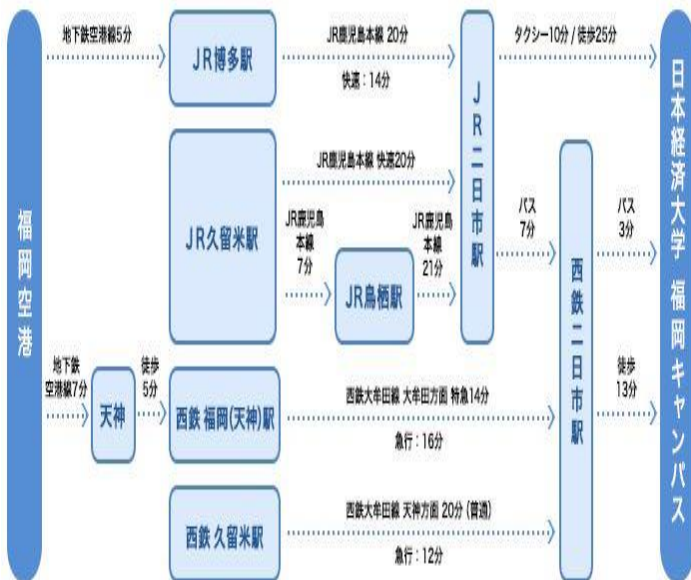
福岡空港

地下鉄空港線5分

JR博多駅

JR鹿児島本線 20分

快速：14分

JR二日市駅

タクシー10分 / 徒歩25分

日本経済大学 福岡キャンパス

JR久留米駅

JR鹿児島本線 快速20分

JR鹿児島本線 7分

JR鳥栖駅

JR鹿児島本線 21分

バス 7分

西鉄二日市駅

バス 3分

地下鉄空港線7分

天神

徒歩 5分

西鉄 福岡(天神)駅

西鉄大牟田線 大牟田方面 特急14分

急行：16分

徒歩 13分

西鉄 久留米駅

西鉄大牟田線 天神方面 20分（普通）

急行：12分